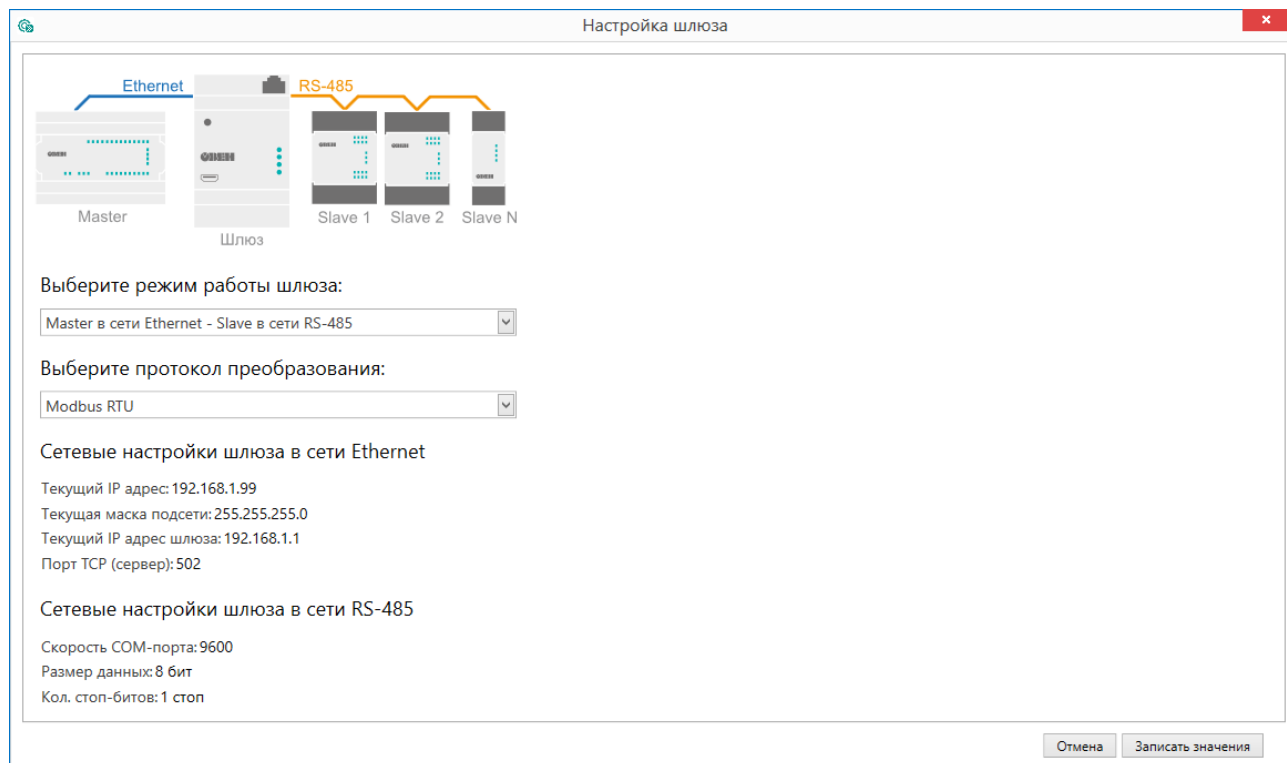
Настройка шлюза

Ethernet
RS-485
OBEH
OBEH
Master
Шлюз
Slave 1
Slave 2
Slave N

Выберите режим работы шлюза:

Master в сети Ethernet - Slave в сети RS-485

Выберите протокол преобразования:

Modbus RTU

Сетевые настройки шлюза в сети Ethernet

Текущий IP адрес: 192.168.1.99
Текущая маска подсети: 255.255.255.0
Текущий IP адрес шлюза: 192.168.1.1
Порт TCP (сервер): 502

Сетевые настройки шлюза в сети RS-485

Скорость COM-порта: 9600
Размер данных: 8 бит
Кол. стоп-битов: 1 стоп

Отмена
Записать значения